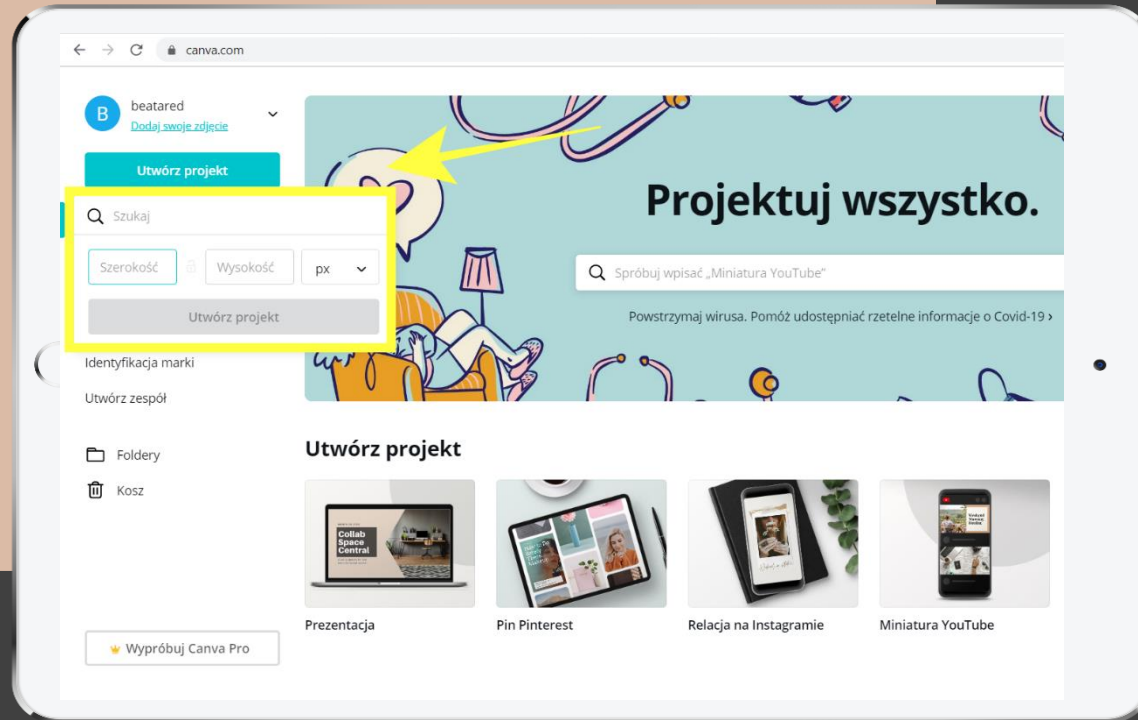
canva.com

B beatared
Dodaj swoje zdjęcie

Utwórz projekt

Szukaj

Szerokość Wysokość px

Utwórz projekt

Identyfikacja marki

Utwórz zespół

Foldery

Kosz

Wypróbuj Canva Pro

Projektuj wszystko.

Spróbuj wpisać „Miniatura YouTube"

Powstrzymaj wirusa. Pomóż udostępniać rzetelne informacje o Covid-19 ›

Utwórz projekt

Collab Space Central

Prezentacja

Pin Pinterest

Relacja na Instagramie

Miniatura YouTube